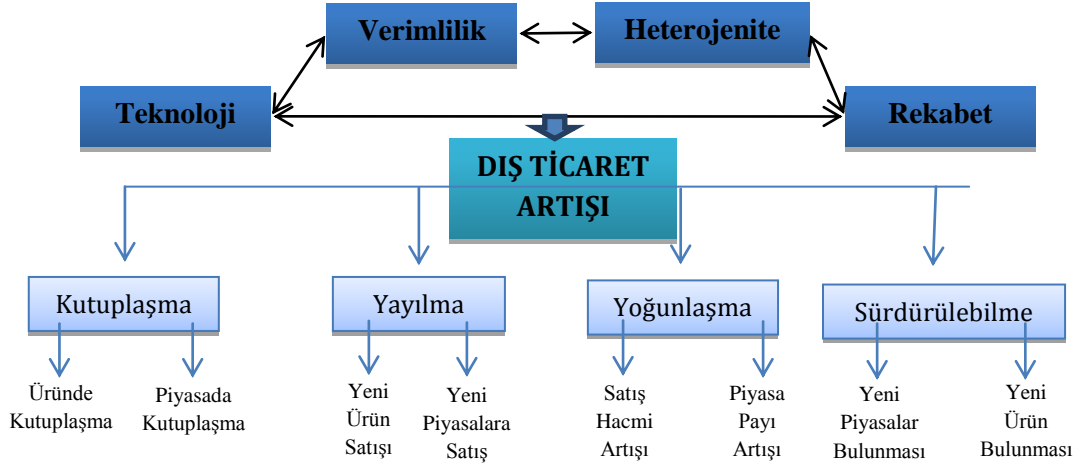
Verimlilik

Heterojenite

Teknoloji

Rekabet

DIŞ TİCARET ARTIŞI

Kutuplaşma

Üründe Kutuplaşma

Piyasada Kutuplaşma

Yayılma

Yeni Ürün Satışı

Yeni Piyasalara Satış

Yoğunlaşma

Satış Hacmi Artışı

Piyasa Payı Artışı

Sürdürülebilme

Yeni Piyasalar Bulunması

Yeni Ürün Bulunması